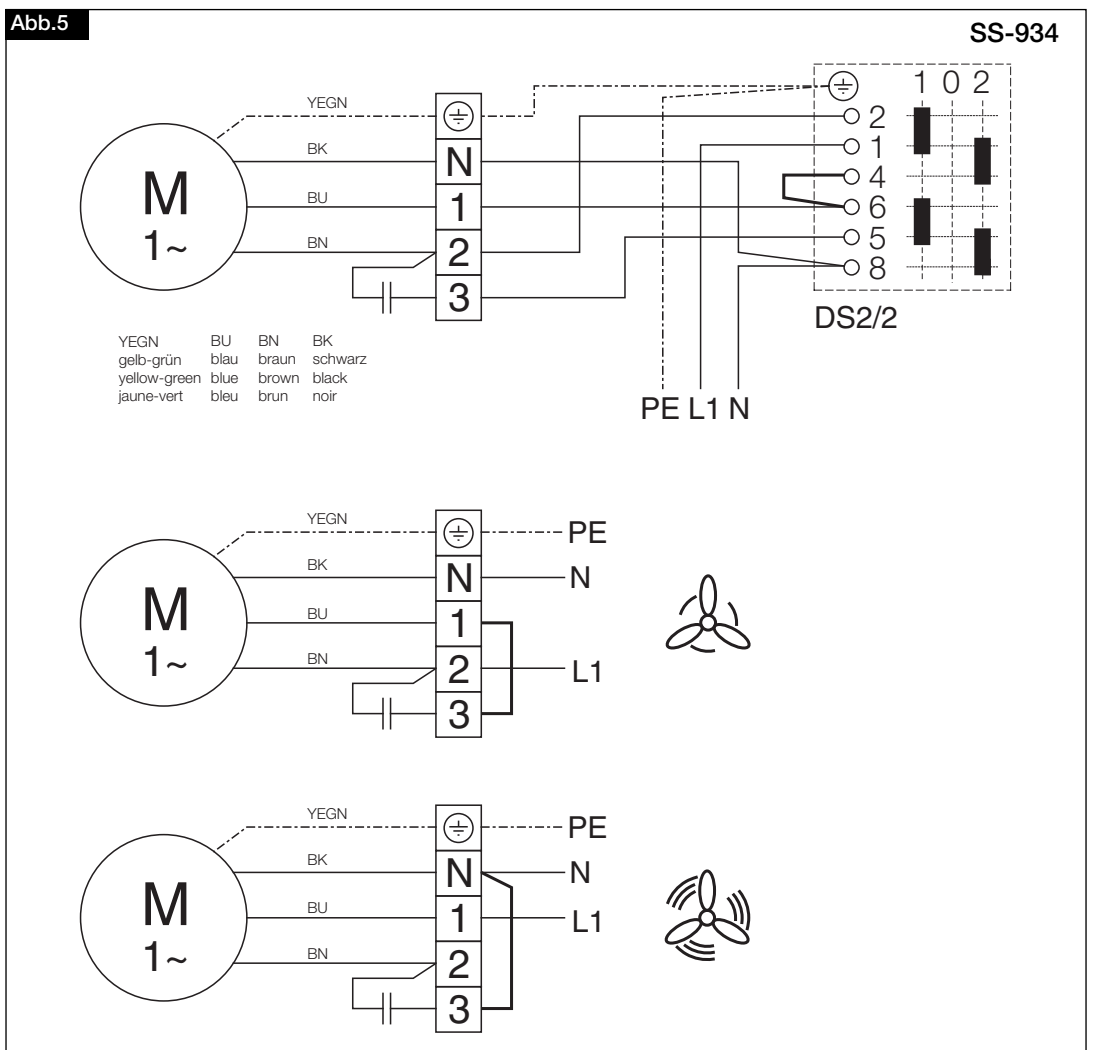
Abb.5

SS-934

YEGN
BK
BU
BN

M
1~

N
1
2
3

2
1
4
6
5
8

1 0 2

DS2/2

| YEGN | BU | BN | BK |
|---|---|---|---|
| gelb-grün | blau | braun | schwarz |
| yellow-green | blue | brown | black |
| jaune-vert | bleu | brun | noir |

PE L1 N

YEGN
BK
BU
BN

M
1~

N
1
2
3

PE
N
L1

YEGN
BK
BU
BN

M
1~

N
1
2
3

PE
N
L1